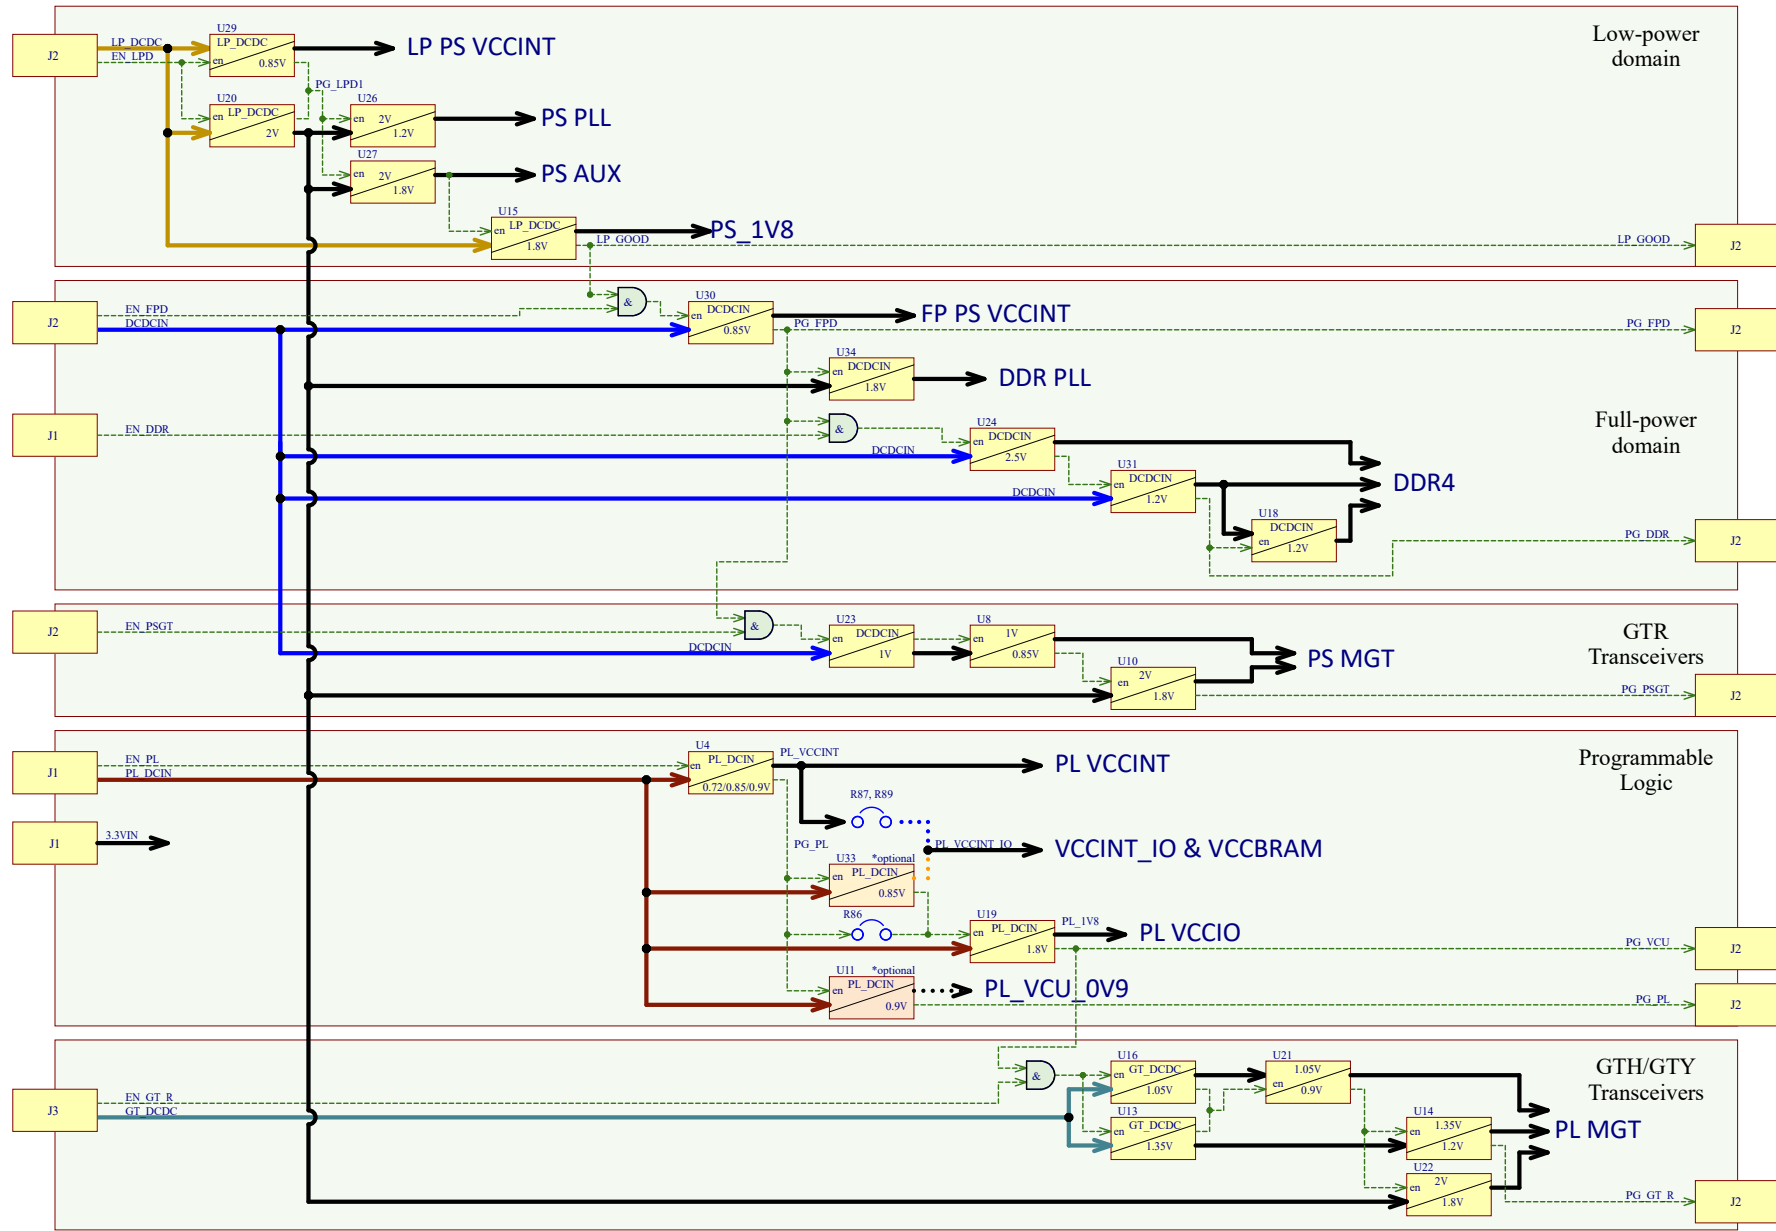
Low-power domain

J2
LP_DCDC
EN_LPD
U29
LP_DCDC
en
0.85V
LP PS VCCINT
PG_LPD1
U20
en LP_DCDC
2V
U26
en 2V
1.2V
PS PLL
U27
en 2V
1.8V
PS AUX
U15
LP_DCDC
en
1.8V
PS_1V8
LP_GOOD
LP_GOOD
J2

Full-power domain

J2
EN_FPD
DCDCIN
&
U30
DCDCIN
en
0.85V
FP PS VCCINT
PG_FPD
PG_FPD
J2
U34
en DCDCIN
1.8V
DDR PLL
J1
EN_DDR
&
U24
en DCDCIN
2.5V
DCDCIN
U31
en DCDCIN
1.2V
DCDCIN
DDR4
U18
DCDCIN
en
1.2V
PG_DDR
J2

GTR Transceivers

J2
EN_PSGT
&
U23
en DCDCIN
1V
DCDCIN
U8
en 1V
0.85V
PS MGT
U10
en 2V
1.8V
PG_PSGT
J2

Programmable Logic

J1
EN_PL
PL_DCIN
U4
en PL_DCIN
0.72/0.85/0.9V
PL_VCCINT
PL VCCINT
R87, R89
J1
3.3VIN
PL_VCCINT_IO
VCCINT_IO & VCCBRAM
PG_PL
U33 *optional
en PL_DCIN
0.85V
R86
U19
en PL_DCIN
1.8V
PL_1V8
PL VCCIO
PG_VCU
J2
U11 *optional
en PL_DCIN
0.9V
PL_VCU_0V9
PG_PL
J2

GTH/GTY Transceivers

J3
EN_GT_R
GT_DCDC
&
U16
en GT_DCDC
1.05V
U21
en 1.05V
0.9V
U13
en GT_DCDC
1.35V
U14
en 1.35V
1.2V
PL MGT
U22
en 2V
1.8V
PG_GT_R
J2